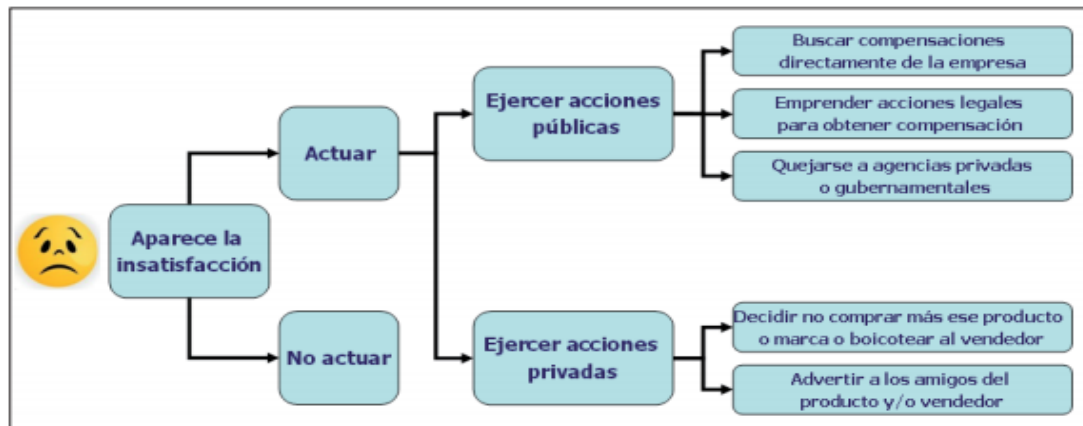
Aparece la insatisfacción

Actuar

No actuar

Ejercer acciones públicas

Ejercer acciones privadas

Buscar compensaciones directamente de la empresa

Emprender acciones legales para obtener compensación

Quejarse a agencias privadas o gubernamentales

Decidir no comprar más ese producto o marca o boicotear al vendedor

Advertir a los amigos del producto y/o vendedor